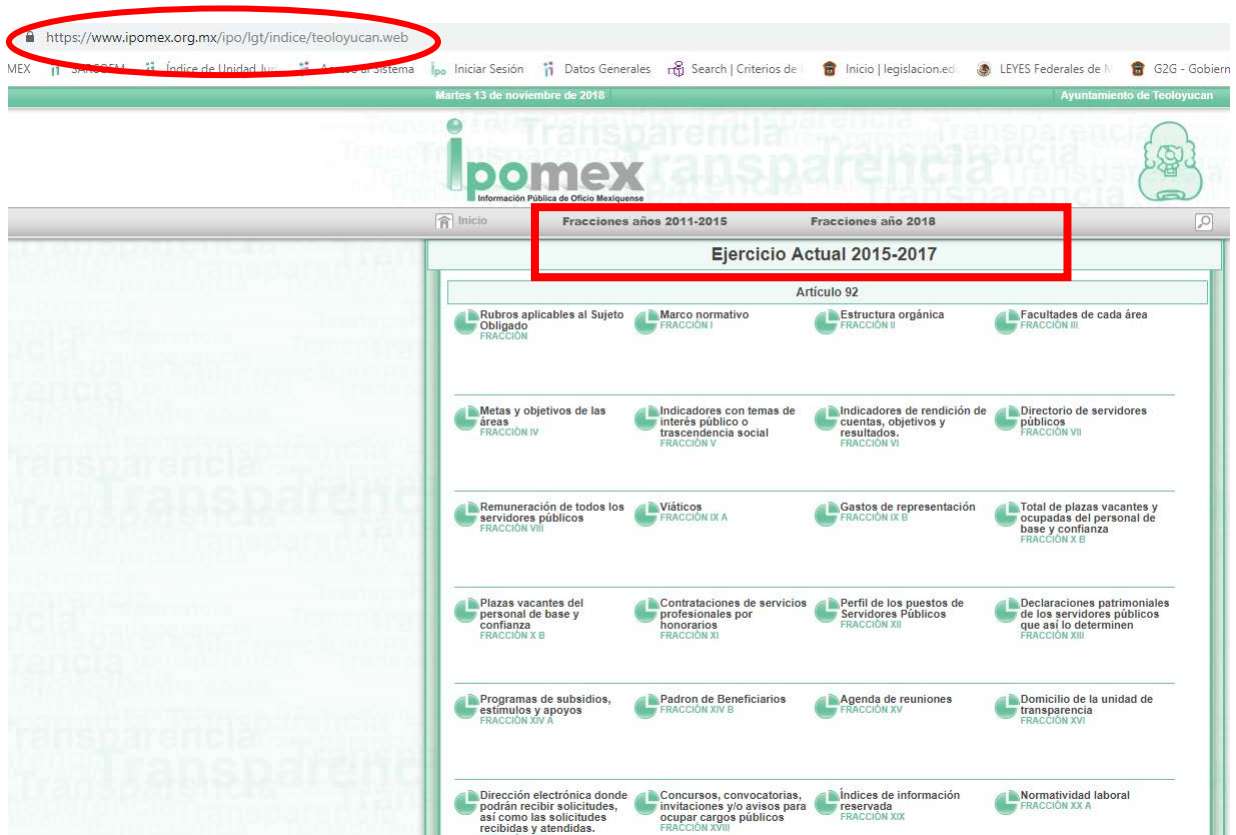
https://www.ipomex.org.mx/ipo/lgt/indice/teoloyucan.web

MEX SARCOEM Índice de Unidad Ju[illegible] A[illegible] al Sistema Iniciar Sesión Datos Generales Search | Criterios de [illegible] Inicio | legislacion.ed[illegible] LEYES Federales de M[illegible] G2G - Gobiern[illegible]

Martes 13 de noviembre de 2018

Ayuntamiento de Teoloyucan

ipomex
Información Pública de Oficio Mexiquense

Inicio Fracciones años 2011-2015 Fracciones año 2018

Ejercicio Actual 2015-2017

Artículo 92

Rubros aplicables al Sujeto Obligado
FRACCIÓN

Marco normativo
FRACCIÓN I

Estructura orgánica
FRACCIÓN II

Facultades de cada área
FRACCIÓN III

Metas y objetivos de las áreas
FRACCIÓN IV

Indicadores con temas de interés público o trascendencia social
FRACCIÓN V

Indicadores de rendición de cuentas, objetivos y resultados.
FRACCIÓN VI

Directorio de servidores públicos
FRACCIÓN VII

Remuneración de todos los servidores públicos
FRACCIÓN VIII

Viáticos
FRACCIÓN IX A

Gastos de representación
FRACCIÓN IX B

Total de plazas vacantes y ocupadas del personal de base y confianza
FRACCIÓN X B

Plazas vacantes del personal de base y confianza
FRACCIÓN X B

Contrataciones de servicios profesionales por honorarios
FRACCIÓN XI

Perfil de los puestos de Servidores Públicos
FRACCIÓN XII

Declaraciones patrimoniales de los servidores públicos que así lo determinen
FRACCIÓN XIII

Programas de subsidios, estímulos y apoyos
FRACCIÓN XIV A

Padron de Beneficiarios
FRACCIÓN XIV B

Agenda de reuniones
FRACCIÓN XV

Domicilio de la unidad de transparencia
FRACCIÓN XVI

Dirección electrónica donde podrán recibir solicitudes, así como las solicitudes recibidas y atendidas.

Concursos, convocatorias, invitaciones y/o avisos para ocupar cargos públicos
FRACCIÓN XVIII

Índices de información reservada
FRACCIÓN XIX

Normatividad laboral
FRACCIÓN XX A